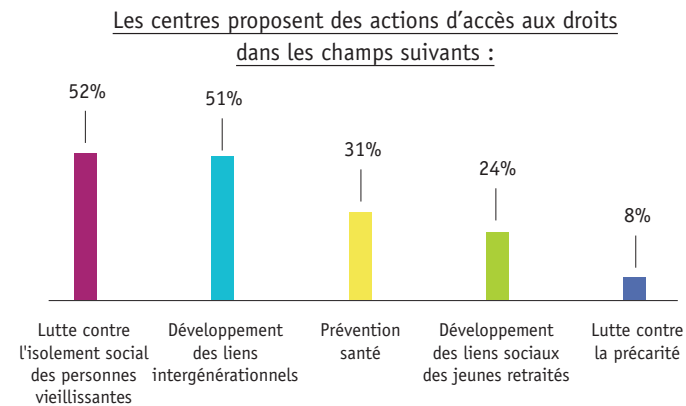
Les centres proposent des actions d’accès aux droits dans les champs suivants :

52%

51%

31%

24%

8%

Lutte contre l'isolement social des personnes vieillissantes

Développement des liens intergénérationnels

Prévention santé

Développement des liens sociaux des jeunes retraités

Lutte contre la précarité